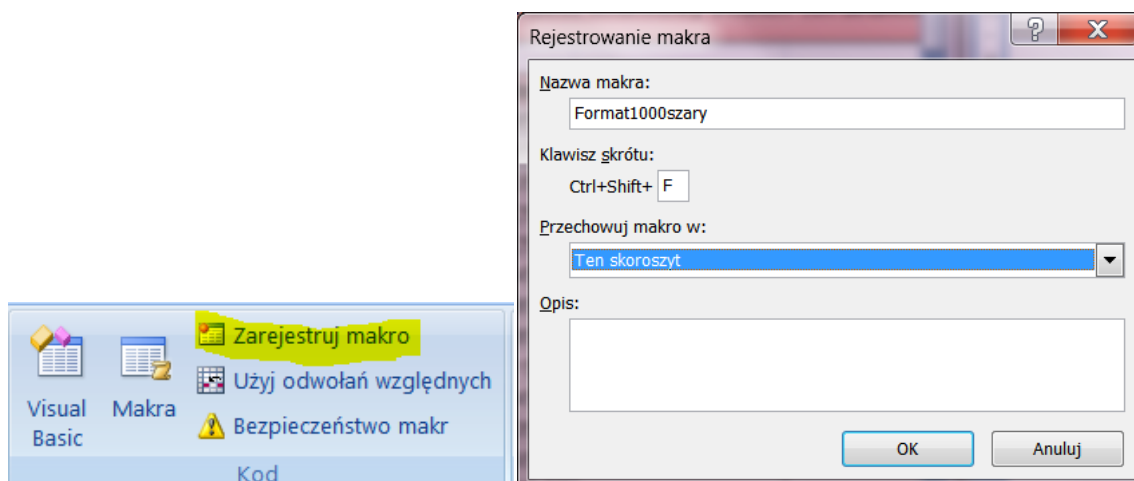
Visual Basic
Makra
Zarejestruj makro
Użyj odwołań względnych
Bezpieczeństwo makr
Kod

Rejestrowanie makra
?
X
Nazwa makra:
Format1000szary
Klawisz skrótu:
Ctrl+Shift+ F
Przechowuj makro w:
Ten skoroszyt
Opis:
OK
Anuluj